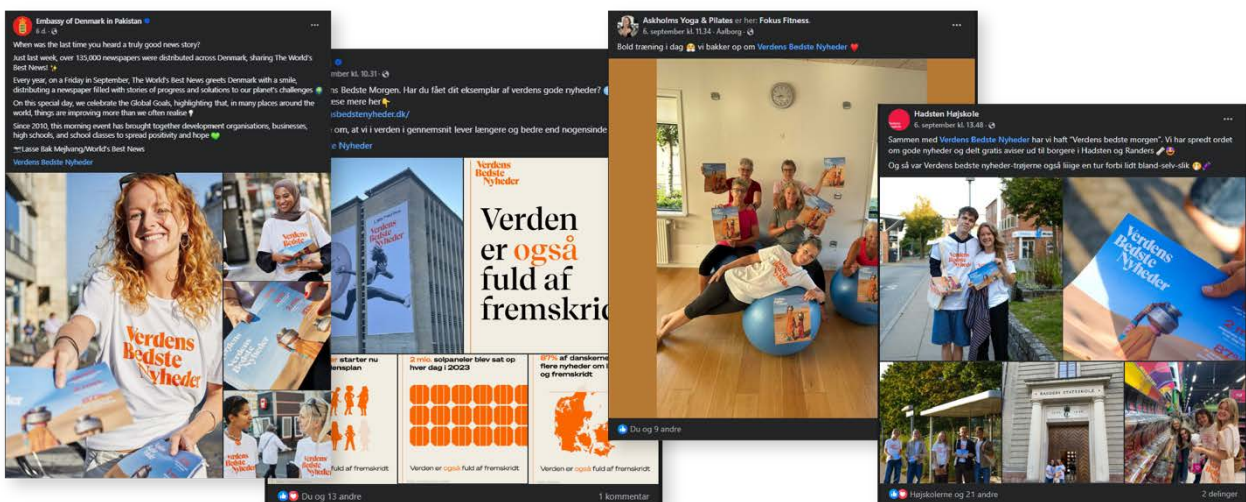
Embassy of Denmark in Pakistan
6 d.

When was the last time you heard a truly good news story?

Just last week, over 135,000 newspapers were distributed across Denmark, sharing The World's Best News! ✨

Every year, on a Friday in September, The World's Best News greets Denmark with a smile, distributing a newspaper filled with stories of progress and solutions to our planet's challenges 🌍

On this special day, we celebrate the Global Goals, highlighting that, in many places around the world, things are improving more than we often realise 💡

Since 2010, this morning event has brought together development organisations, businesses, high schools, and school classes to spread positivity and hope 💚

📷Lasse Bak Mejlvang/World's Best News

Verdens Bedste Nyheder

Verdens Bedste Nyheder

ember kl. 10.31

s Bedste Morgen. Har du fået dit eksemplar af verdens gode nyheder?
æse mere her👇
sbedstenyheder.dk/
om, at vi i verden i gennemsnit lever længere og bedre end nogensinde
e Nyheder

Verdens Bedste Nyheder

Verden er også fuld af fremskrid

starter nu
splan

2 mio. solpaneler blev sat op hver dag i 2023

87% af danskerne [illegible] flere nyheder om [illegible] og fremskridt

fuld af fremskridt

Verden er også fuld af fremskridt

Verden er også fuld af fremskridt

Du og 13 andre
1 kommentar

Askholms Yoga & Pilates er her: Fokus Fitness.
6. september kl. 11.34 · Aalborg

Bold træning i dag 🤗 vi bakker op om Verdens Bedste Nyheder ❤️

Du og 9 andre

Hadsten Højskole
6. september kl. 13.48

Sammen med Verdens Bedste Nyheder har vi haft "Verdens bedste morgen". Vi har spredt ordet om gode nyheder og delt gratis aviser ud til borgere i Hadsten og Randers 🥖😍

Og så var Verdens bedste nyheder-trøjerne også lige en tur forbi lidt bland-selv-slik 😋🍬

Verdens Bedste Nyheder

RANDERS STATSSKOLE

Højskolerne og 21 andre
2 delinger